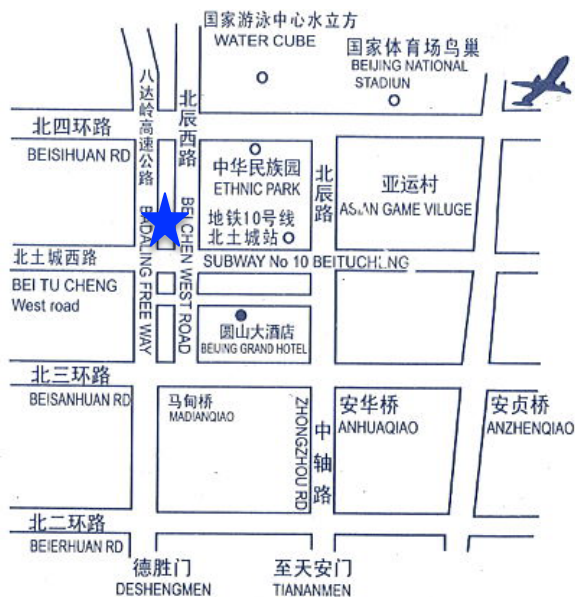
国家游泳中心水立方
WATER CUBE

国家体育场鸟巢
BEIJING NATIONAL STADIUN

八达岭高速公路

北辰西路

北四环路
BEISIHUAN RD

中华民族园
ETHNIC PARK

北辰路

亚运村
ASIAN GAME VILUGE

地铁10号线
北土城站

BEICHEN WEST ROAD

BADALING FREE WAY

北土城西路
BEI TU CHENG
West road

SUBWAY No 10 BEITUCHENG

国山大酒店
BEIJING GRAND HOTEL

北三环路
BEISANHUAN RD

马甸桥
MADIANQIAO

ZHONGZHOU RD

中轴路

安华桥
ANHUAQIAO

安贞桥
ANZHENQIAO

北二环路
BEIERHUAN RD

德胜门
DESHENGMEN

至天安门
TIANANMEN